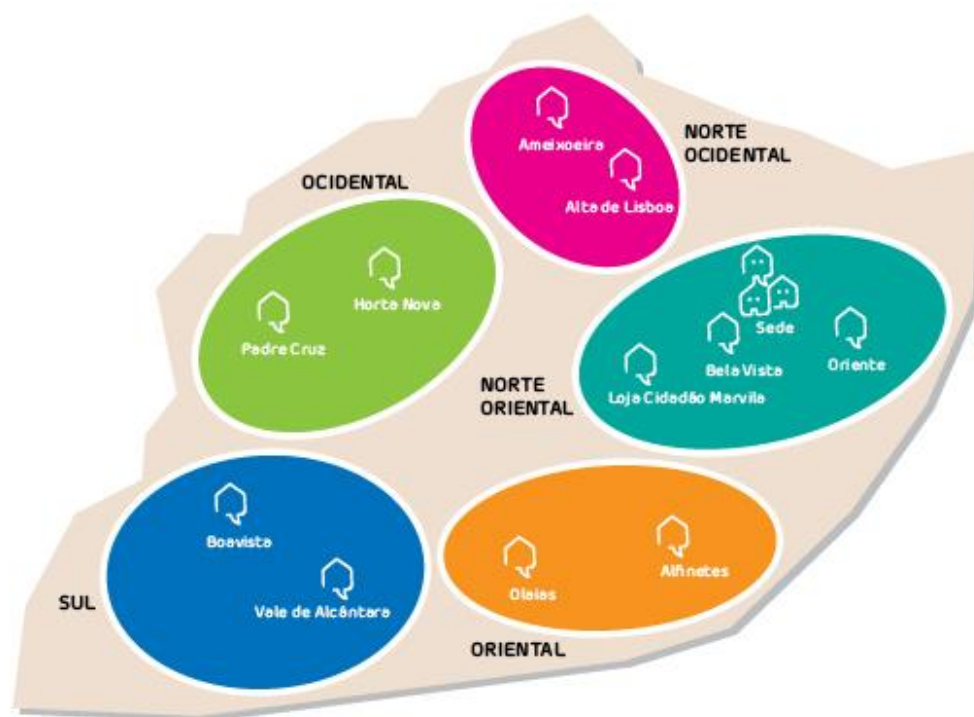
NORTE OCIDENTAL

Ameixoeira

Alta de Lisboa

OCIDENTAL

Horta Nova

Padre Cruz

Sede

Bela Vista

Oriente

Loja Cidadão Marvila

NORTE ORIENTAL

Boavista

Vale de Alcântara

SUL

Olaias

Alfinetes

ORIENTAL